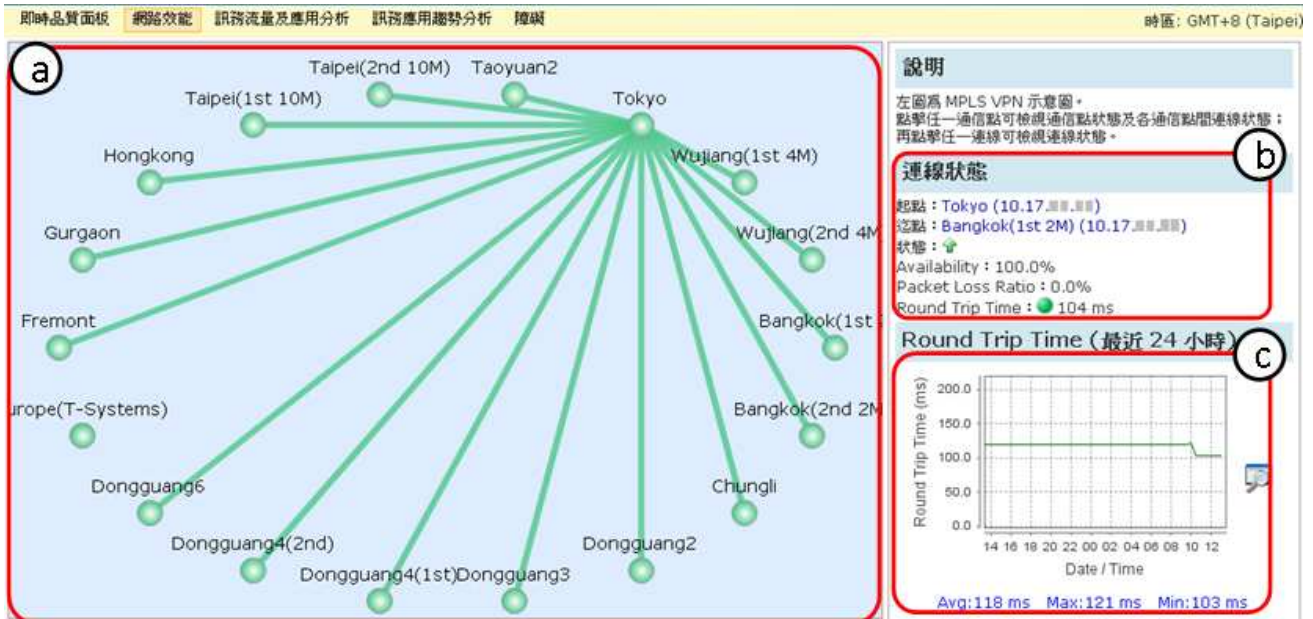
即時品質面板 網路效能 訊務流量及應用分析 訊務應用趨勢分析 障礙

時區: GMT+8 (Taipei)

a

Taipei(2nd 10M)
Taoyuan2
Tokyo
Taipei(1st 10M)
Hongkong
Wujiang(1st 4M)
Gurgaon
Wujiang(2nd 4M
Fremont
Bangkok(1st
urope(T-Systems)
Bangkok(2nd 2M
Dongguang6
Chungli
Dongguang4(2nd)
Dongguang2
Dongguang4(1st)
Dongguang3

說明

左圖爲 MPLS VPN 示意圖。
點擊任一通信點可檢視通信點狀態及各通信點間連線狀態；
再點擊任一連線可檢視連線狀態。

b

連線狀態

起點：Tokyo (10.17.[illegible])
迄點：Bangkok(1st 2M) (10.17.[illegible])
狀態：
Availability：100.0%
Packet Loss Ratio：0.0%
Round Trip Time：104 ms

Round Trip Time (最近 24 小時)

c

Round Trip Time (ms)
200.0
150.0
100.0
50.0
0.0
14 16 18 20 22 00 02 04 06 08 10 12
Date / Time

Avg:118 ms Max:121 ms Min:103 ms